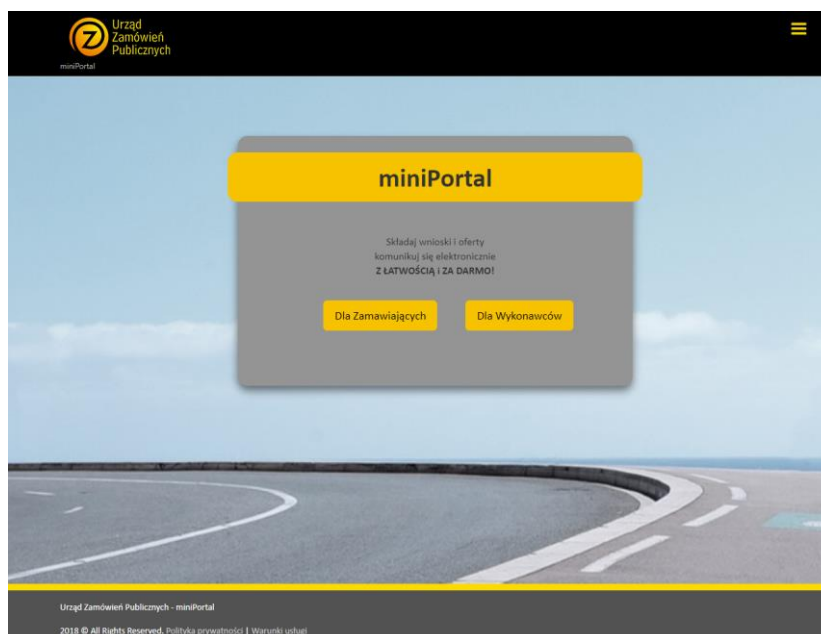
Urząd Zamówień Publicznych
miniPortal

miniPortal

Składaj wnioski i oferty
komunikuj się elektronicznie
Z ŁATWOŚCIĄ i ZA DARMO!

Dla Zamawiających

Dla Wykonawców

Urząd Zamówień Publicznych - miniPortal

2018 © All Rights Reserved. Polityka prywatności | Warunki usługi